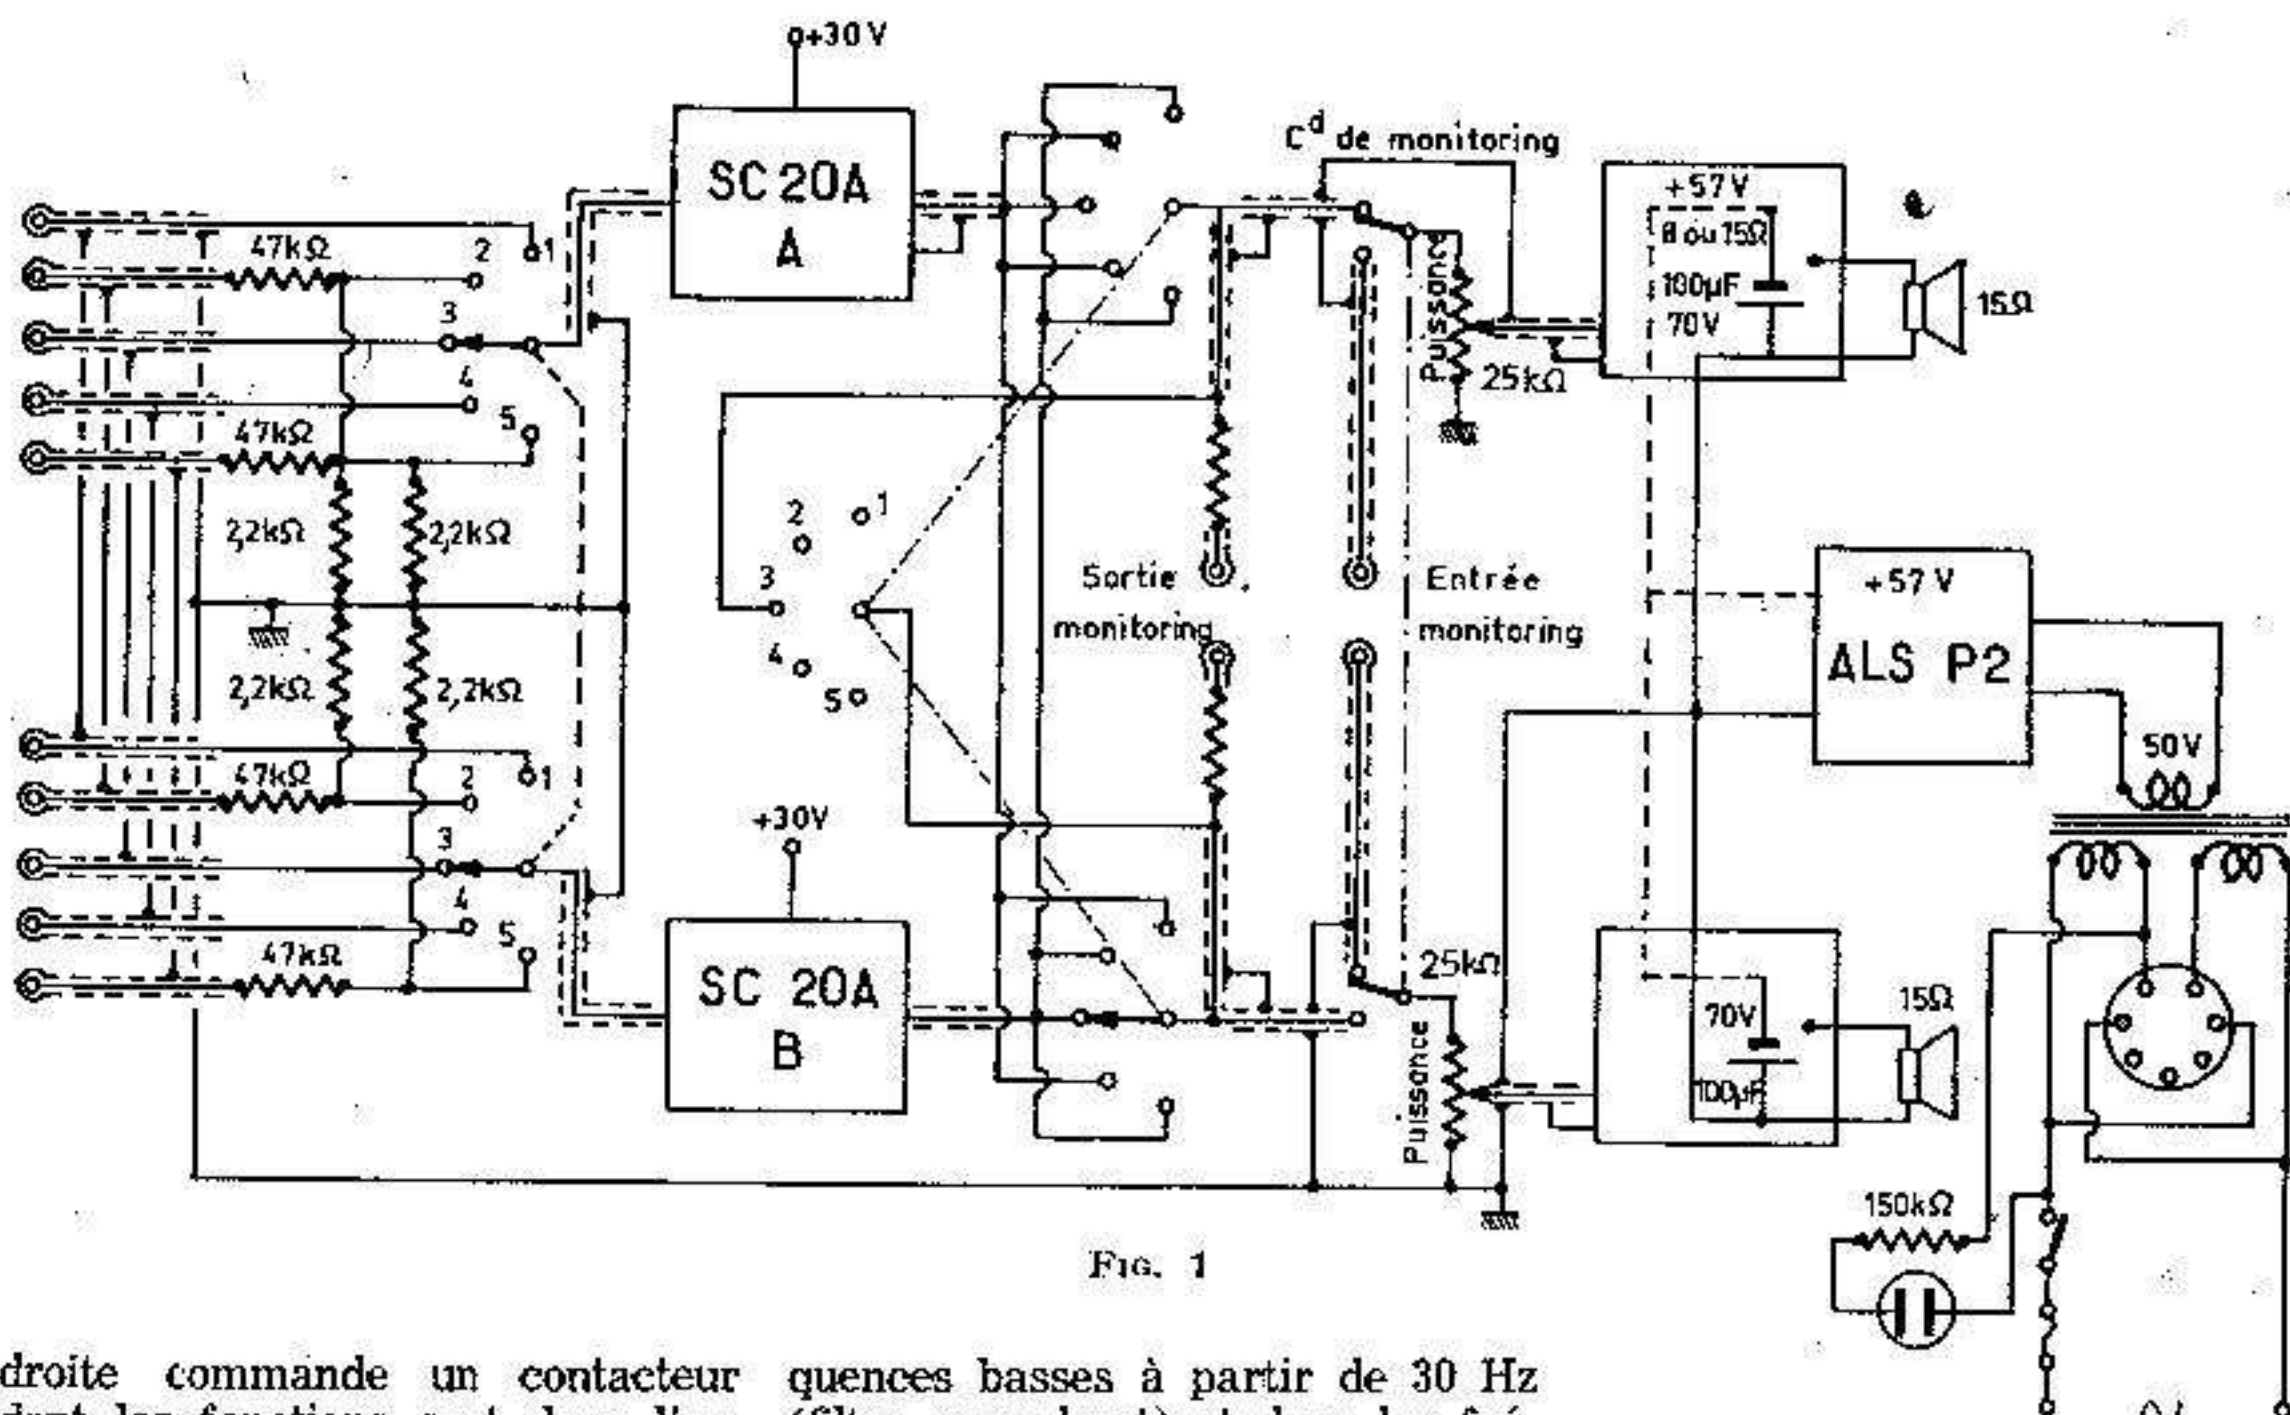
+30 V

SC 20A
A

C$^d$ de monitoring

+57 V
8 ou 15Ω
100µF
70 V

15Ω

47kΩ
2
1
3
4
5
47kΩ

Puissance
25kΩ

2,2kΩ
2,2kΩ
2,2kΩ
2,2kΩ

2
1
3
4
5

Sortie
monitoring

Entrée
monitoring

+57 V
ALS P2

50 V

47kΩ
2
1
3
4
5
47kΩ

+30V

SC 20A
B

25kΩ

Puissance

70V
100µF

15Ω

150kΩ

Fig. 1

droite commande un contacteur

quences basses à partir de 30 Hz